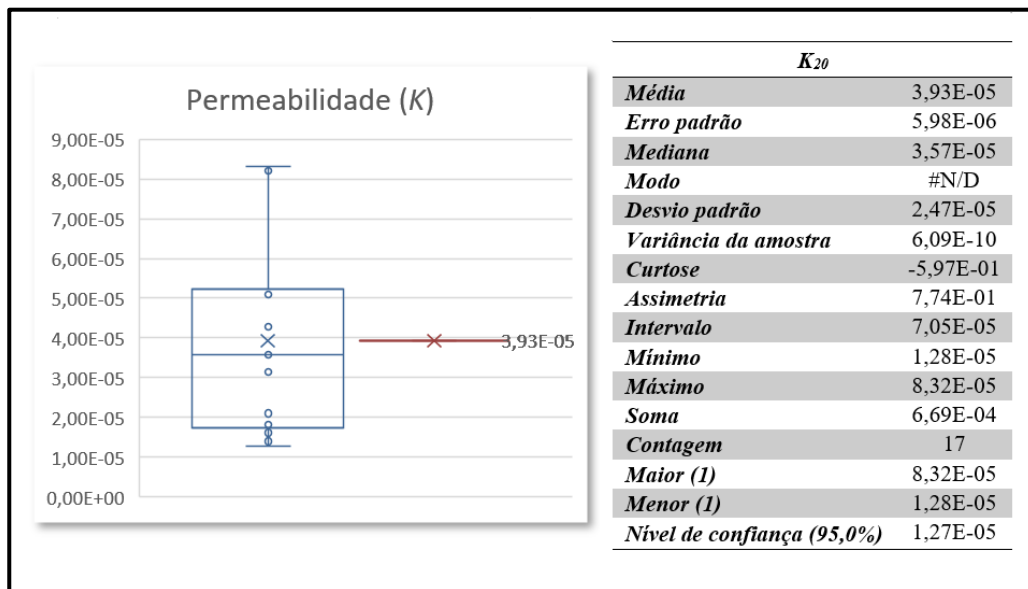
Permeabilidade ($K$)

9,00E-05
8,00E-05
7,00E-05
6,00E-05
5,00E-05
4,00E-05
3,00E-05
2,00E-05
1,00E-05
0,00E+00

3,93E-05

| $K_{20}$ | |
|---|---|
| Média | 3,93E-05 |
| Erro padrão | 5,98E-06 |
| Mediana | 3,57E-05 |
| Modo | #N/D |
| Desvio padrão | 2,47E-05 |
| Variância da amostra | 6,09E-10 |
| Curtose | -5,97E-01 |
| Assimetria | 7,74E-01 |
| Intervalo | 7,05E-05 |
| Mínimo | 1,28E-05 |
| Máximo | 8,32E-05 |
| Soma | 6,69E-04 |
| Contagem | 17 |
| Maior (1) | 8,32E-05 |
| Menor (1) | 1,28E-05 |
| Nível de confiança (95,0%) | 1,27E-05 |